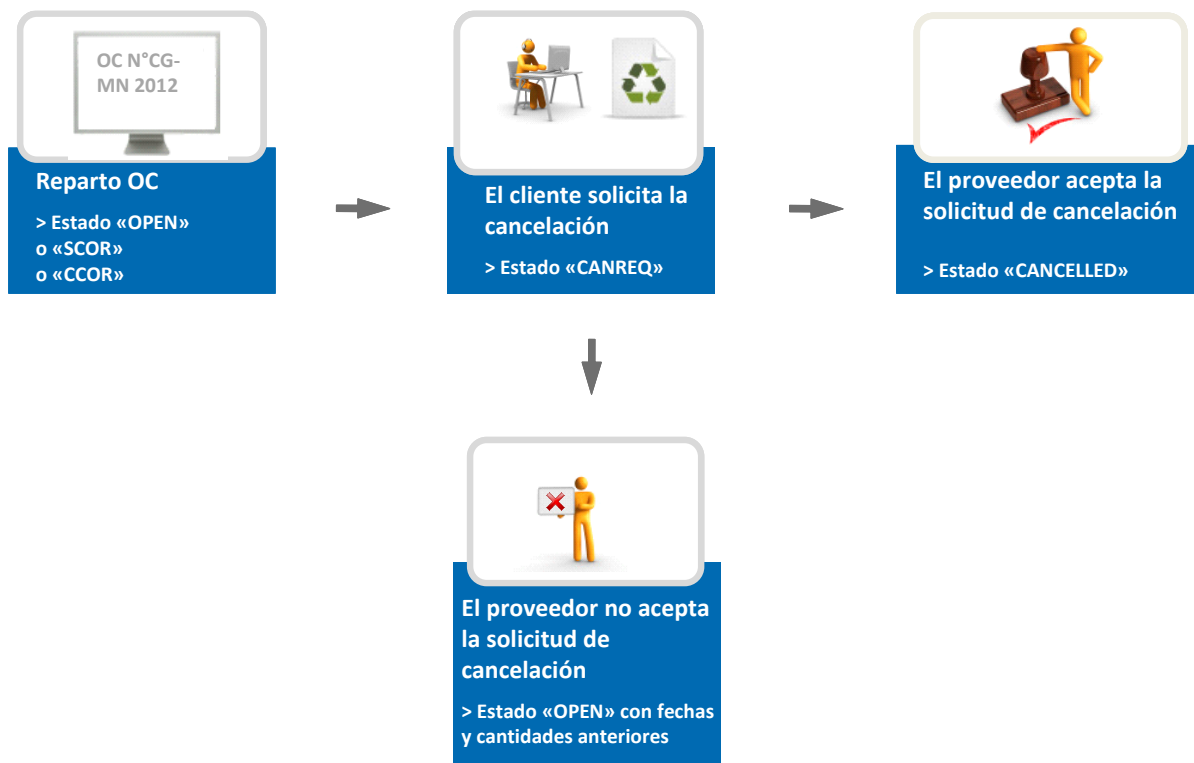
OC N°CG-MN 2012

Reparto OC

> Estado «OPEN»
o «SCOR»
o «CCOR»

El cliente solicita la cancelación

> Estado «CANREQ»

El proveedor acepta la solicitud de cancelación

> Estado «CANCELLED»

El proveedor no acepta la solicitud de cancelación

> Estado «OPEN» con fechas y cantidades anteriores